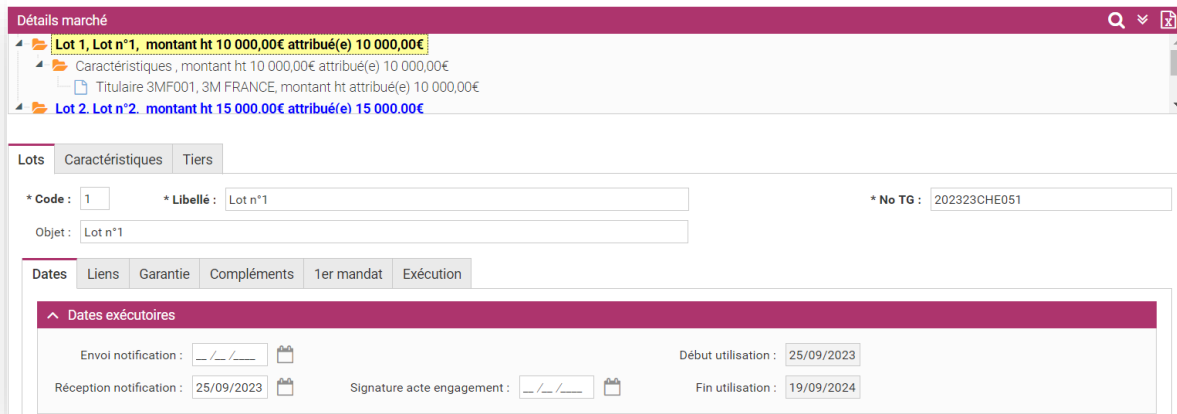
Détails marché

Lot 1, Lot n°1, montant ht 10 000,00€ attribué(e) 10 000,00€
Caractéristiques , montant ht 10 000,00€ attribué(e) 10 000,00€
Titulaire 3MF001, 3M FRANCE, montant ht attribué(e) 10 000,00€
Lot 2, Lot n°2, montant ht 15 000,00€ attribué(e) 15 000,00€

Lots | Caractéristiques | Tiers

* Code : 1
* Libellé : Lot n°1
* No TG : 202323CHE051
Objet : Lot n°1

Dates | Liens | Garantie | Compléments | 1er mandat | Exécution

Dates exécutoires

Envoi notification : __ /__ /____
Début utilisation : 25/09/2023
Réception notification : 25/09/2023
Signature acte engagement : __ /__ /____
Fin utilisation : 19/09/2024